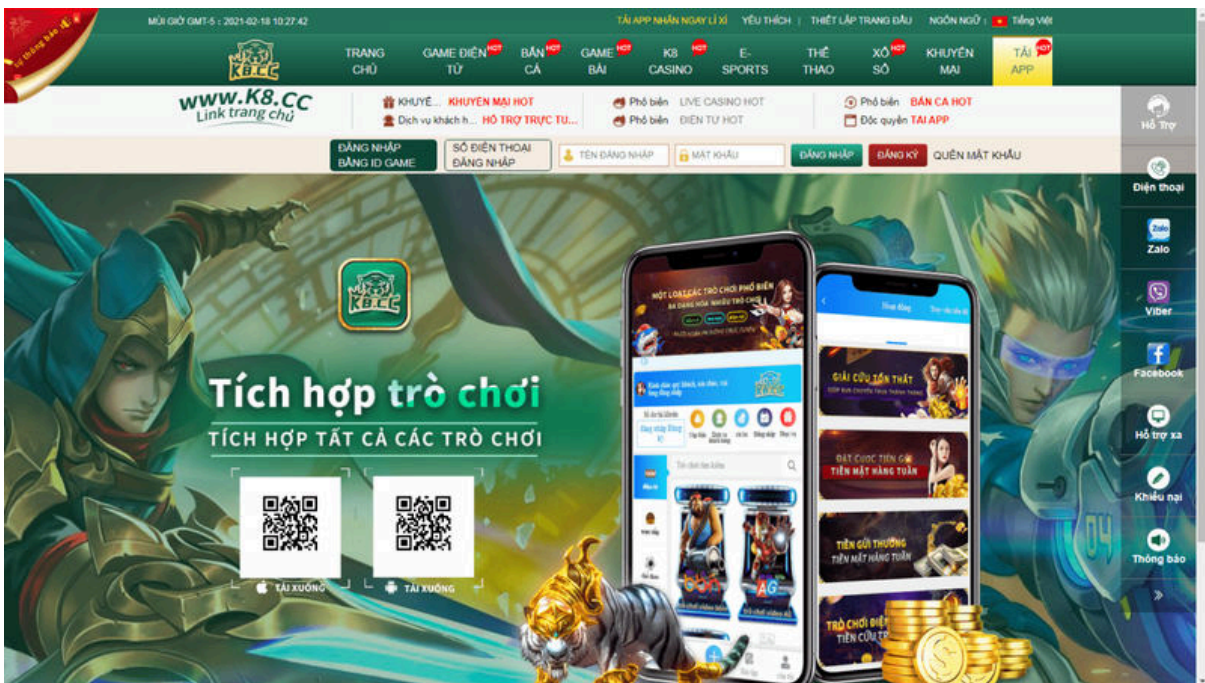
MÚI GIỜ GMT-5 : 2021-02-18 10:27:42

TẢI APP NHẬN NGAY LÌ XÌ | YÊU THÍCH | THIẾT LẬP TRANG ĐẦU | NGÔN NGỮ : Tiếng Việt

K8.CC

TRANG CHỦ | GAME ĐIỆN TỬ HOT | BẮN CÁ HOT | GAME BÀI HOT | K8 CASINO HOT | E-SPORTS | THỂ THAO | XỔ SỐ HOT | KHUYẾN MÃI | TẢI APP HOT

www.K8.CC
Link trang chủ

KHUYẾ... KHUYẾN MẠI HOT
Dịch vụ khách h... HỖ TRỢ TRỰC TU...
Phổ biến LIVE CASINO HOT
Phổ biến ĐIỆN TỬ HOT
Phổ biến BẮN CÁ HOT
Độc quyền TẢI APP

ĐĂNG NHẬP BẰNG ID GAME | SỐ ĐIỆN THOẠI ĐĂNG NHẬP | TÊN ĐĂNG NHẬP | MẬT KHẨU | ĐĂNG NHẬP | ĐĂNG KÝ | QUÊN MẬT KHẨU

Hỗ Trợ
Điện thoại
Zalo
Viber
Facebook
Hỗ trợ xa
Khiếu nại
Thông báo

K8.CC

Tích hợp trò chơi
TÍCH HỢP TẤT CẢ CÁC TRÒ CHƠI

TẢI XUỐNG
TẢI XUỐNG

MỘT LOẠT CÁC TRÒ CHƠI PHỔ BIẾN
GIẢI CỨU TỒN THẤT
ĐẶT CƯỢC TIỀN GỬI TIỀN MẶT HÀNG TUẦN
TIỀN GỬI THƯỞNG TIỀN MẶT HÀNG TUẦN
TRÒ CHƠI ĐIỆN TIỀN CỨU T
AG